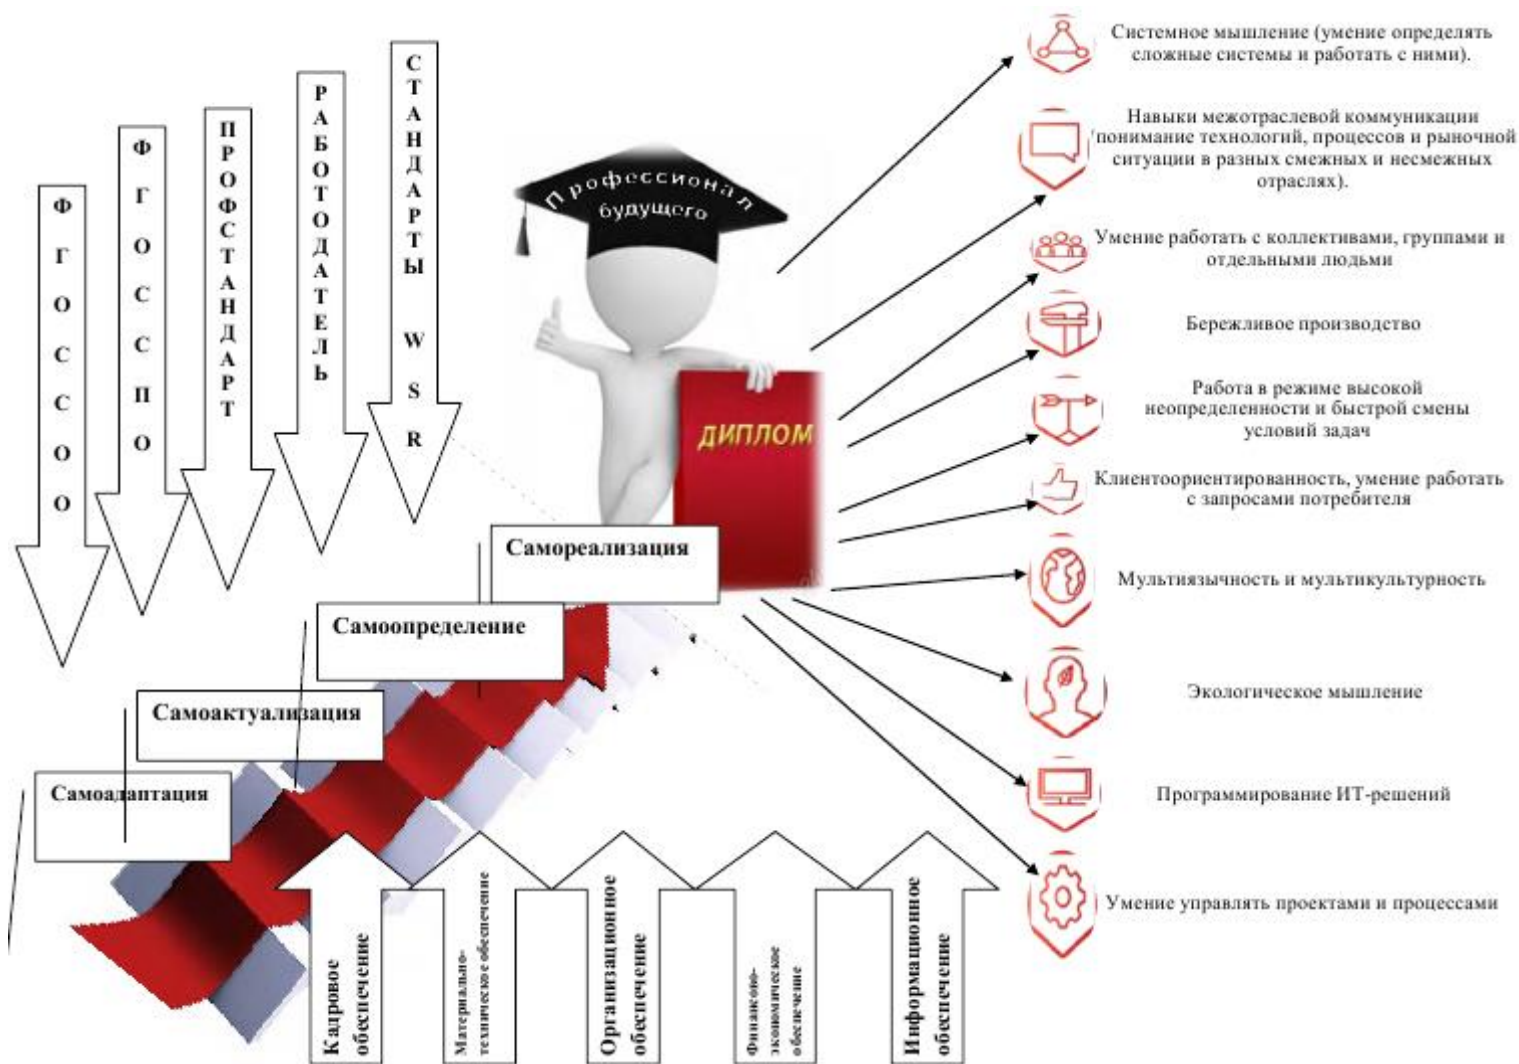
ФГОС СОО

ФГОС СПО

ПРОФСТАНДАРТ

РАБОТОДАТЕЛЬ

СТАНДАРТЫ WSR

Профессионал будущего

ДИПЛОМ

Самореализация

Самоопределение

Самоактуализация

Самоадаптация

Кадровое обеспечение

Материально-техническое обеспечение

Организационное обеспечение

Финансово-экономическое обеспечение

Информационное обеспечение

Системное мышление (умение определять сложные системы и работать с ними).

Навыки межотраслевой коммуникации понимание технологий, процессов и рыночной ситуации в разных смежных и несмежных отраслях).

Умение работать с коллективами, группами и отдельными людьми

Бережливое производство

Работа в режиме высокой неопределенности и быстрой смены условий задач

Клиентоориентированность, умение работать с запросами потребителя

Мультиязычность и мультикультурность

Экологическое мышление

Программирование ИТ-решений

Умение управлять проектами и процессами